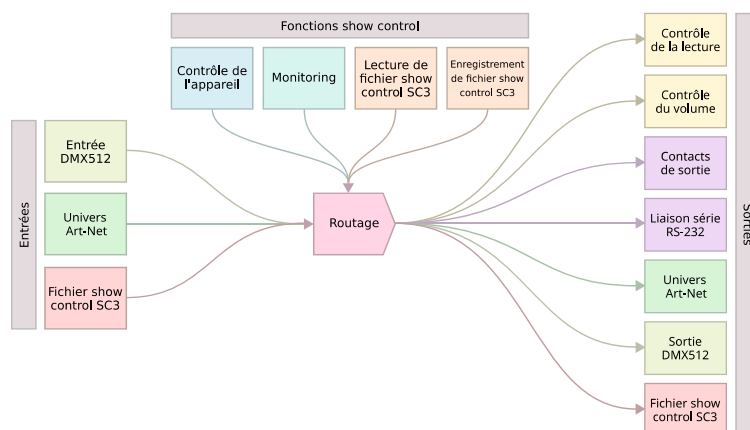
Fonctions show control

Contrôle de l'appareil

Monitoring

Lecture de fichier show control SC3

Enregistrement de fichier show control SC3

Entrées

Entrée DMX512

Univers Art-Net

Fichier show control SC3

Routage

Contrôle de la lecture

Contrôle du volume

Contacts de sortie

Liaison série RS-232

Univers Art-Net

Sortie DMX512

Fichier show control SC3

Sorties